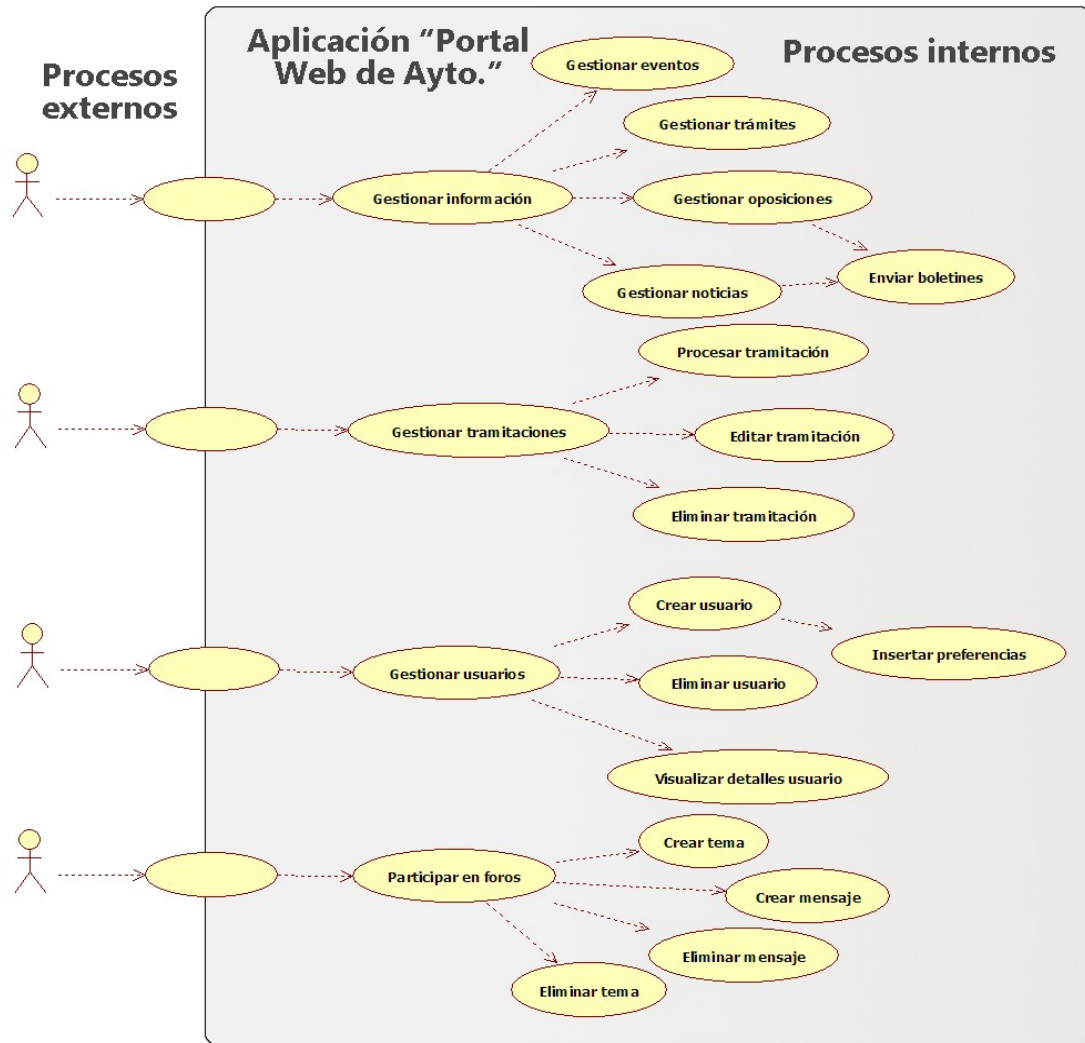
Procesos externos

Aplicación "Portal Web de Ayto."

Procesos internos

Gestionar eventos

Gestionar trámites

Gestionar información

Gestionar oposiciones

Enviar boletines

Gestionar noticias

Procesar tramitación

Gestionar tramitaciones

Editar tramitación

Eliminar tramitación

Crear usuario

Insertar preferencias

Gestionar usuarios

Eliminar usuario

Visualizar detalles usuario

Crear tema

Participar en foros

Crear mensaje

Eliminar mensaje

Eliminar tema